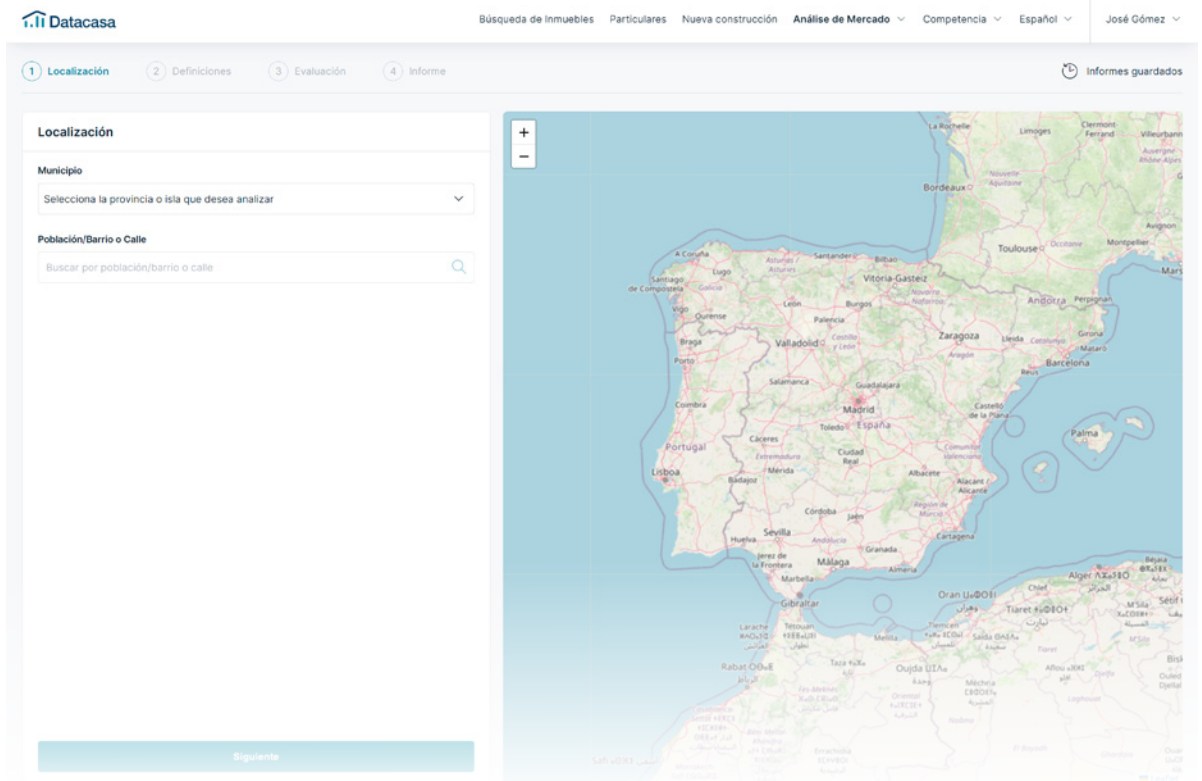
Datacasa

Búsqueda de Inmuebles Particulares Nueva construcción Análise de Mercado Competencia Español José Gómez

1 Localización 2 Definiciones 3 Evaluación 4 Informe

Informes guardados

Localización

Municipio

Selecciona la provincia o isla que desea analizar

Población/Barrio o Calle

Buscar por población/barrio o calle

Siguiente

+
−

La Rochelle Limoges Clermont-Ferrand Villeurbann Auvergne-Rhône-Alpes Bordeaux Nouvelle-Aquitaine Avignon Toulouse Occitanie Montpellier Mars A Coruña Lugo Asturias Santander Bilbao Vitoria-Gasteiz Santiago de Compostela Galicia León Burgos Navarra Nafarroa Andorra Perpignan Vigo Ourense Palencia Braga Valladolid Castilla y León Zaragoza Lleida Catalunya Girona Porto Aragón Mataró Barcelona Salamanca Guadalajara Reus Madrid Castelló de la Plana Coimbra Toledo España Portugal Cáceres Palma Extremadura Ciudad Real Comunitat Valenciana Lisboa Mérida Badajoz Albacete Alacant Alicante Córdoba Jaén Región de Murcia Sevilla Andalucía Huelva Granada Cartagena Jerez de la Frontera Málaga Almería Marbella Gibraltar Oran Chlef Alger Béjaïa Tiaret Sétif M'Sila Larache Tétouan Melilla Tlemcen Saïda Rabat Taza Oujda Aflou Bisk Fès-Meknès Oriental Méchria Ouled Djellal Laghouat Naâma